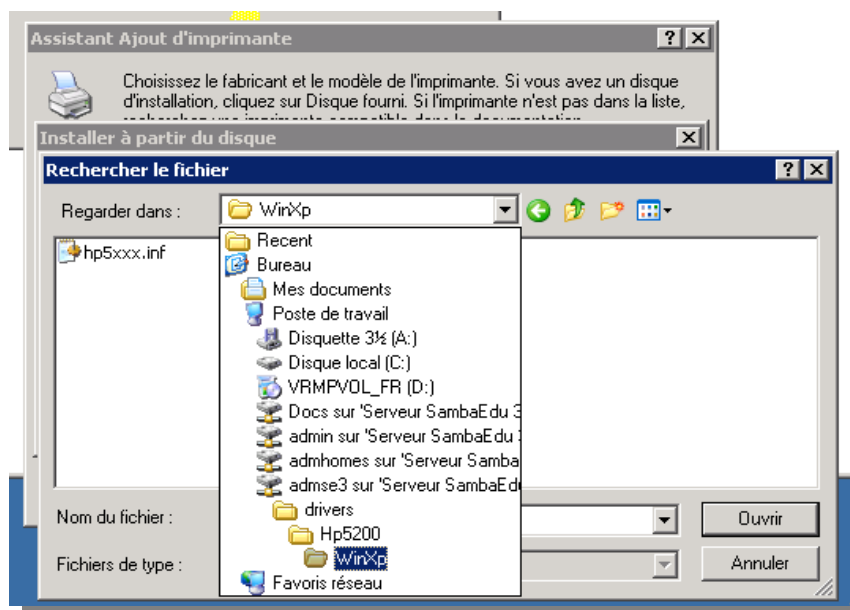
Assistant Ajout d'imprimante

Choisissez le fabricant et le modèle de l'imprimante. Si vous avez un disque d'installation, cliquez sur Disque fourni. Si l'imprimante n'est pas dans la liste, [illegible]

Installer à partir du disque

Rechercher le fichier

Regarder dans :
WinXp

hp5xxx.inf

Recent
Bureau
Mes documents
Poste de travail
Disquette 3½ (A:)
Disque local (C:)
VRMPVOL_FR (D:)
Docs sur 'Serveur SambaEdu 3
admin sur 'Serveur SambaEdu 3
admhomes sur 'Serveur Samba
admse3 sur 'Serveur SambaEdu
drivers
Hp5200
WinXp
Favoris réseau

Nom du fichier :
Fichiers de type :

Ouvrir
Annuler